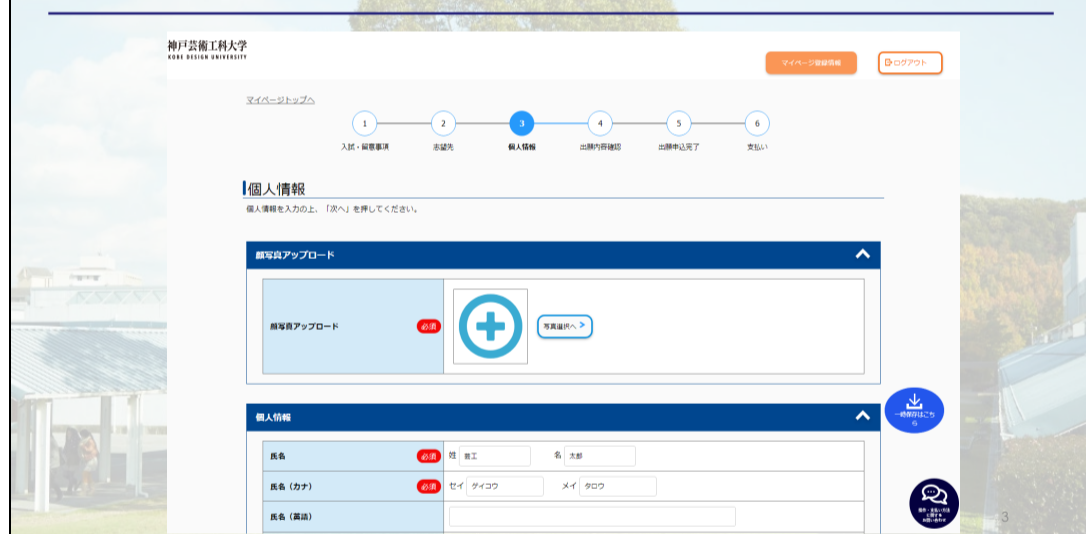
神戸芸術工科大学
KOBE DESIGN UNIVERSITY

マイページ登録情報

ログアウト

マイページトップへ

1 入試・留意事項
2 志望先
3 個人情報
4 出願内容確認
5 出願申込完了
6 支払い

個人情報

個人情報を入力の上、「次へ」を押してください。

顔写真アップロード

| 顔写真アップロード 必須 | 写真選択へ |
|---|---|

一時保存はこちら

個人情報

| 氏名 必須 | 姓 芸工 名 太郎 |
|---|---|
| 氏名（カナ） 必須 | セイ ゲイコウ メイ タロウ |
| 氏名（英語） | |

操作・支払い方法に関する お問い合わせ

3